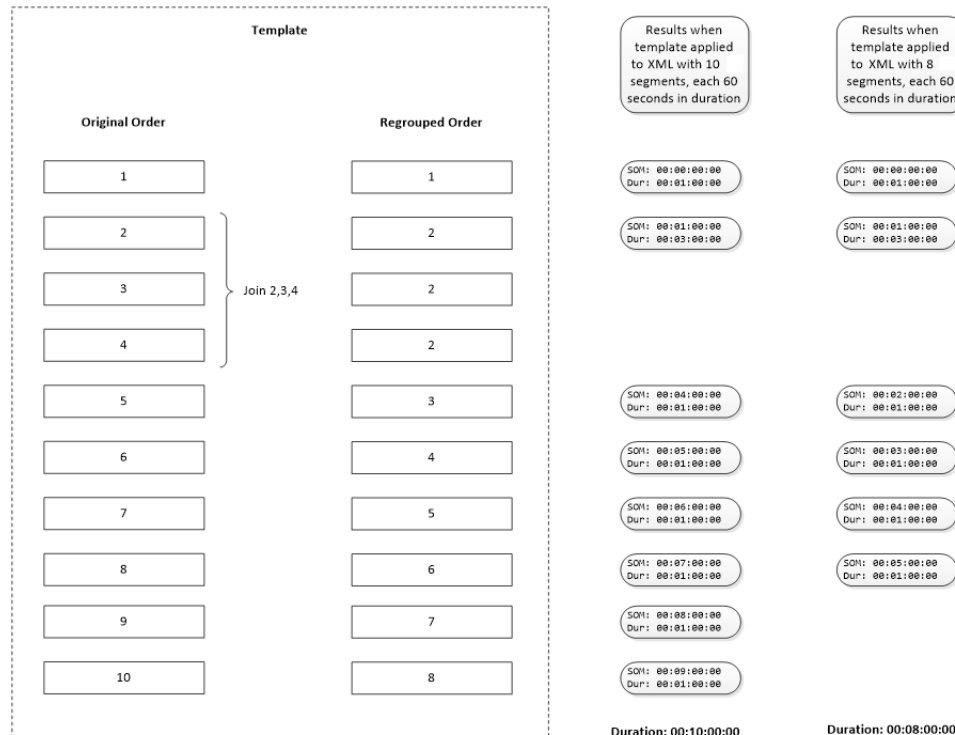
Template

Original Order

Regrouped Order

1

1

2

2

3

Join 2,3,4

2

4

2

5

3

6

4

7

5

8

6

9

7

10

8

Results when template applied to XML with 10 segments, each 60 seconds in duration

SOM: 00:00:00:00
Dur: 00:01:00:00

SOM: 00:01:00:00
Dur: 00:03:00:00

SOM: 00:04:00:00
Dur: 00:01:00:00

SOM: 00:05:00:00
Dur: 00:01:00:00

SOM: 00:06:00:00
Dur: 00:01:00:00

SOM: 00:07:00:00
Dur: 00:01:00:00

SOM: 00:08:00:00
Dur: 00:01:00:00

SOM: 00:09:00:00
Dur: 00:01:00:00

Duration: 00:10:00:00

Results when template applied to XML with 8 segments, each 60 seconds in duration

SOM: 00:00:00:00
Dur: 00:01:00:00

SOM: 00:01:00:00
Dur: 00:03:00:00

SOM: 00:02:00:00
Dur: 00:01:00:00

SOM: 00:03:00:00
Dur: 00:01:00:00

SOM: 00:04:00:00
Dur: 00:01:00:00

SOM: 00:05:00:00
Dur: 00:01:00:00

Duration: 00:08:00:00